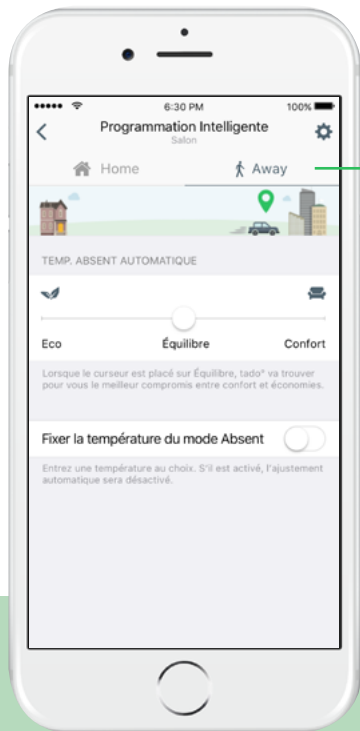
6:30 PM
100%

Programmation Intelligente
Salon

Home
Away

TEMP. ABSENT AUTOMATIQUE

Eco
Équilibre
Confort

Lorsque le curseur est placé sur Équilibre, tado° va trouver pour vous le meilleur compromis entre confort et économies.

Fixer la température du mode Absent

Entrez une température au choix. S'il est activé, l'ajustement automatique sera désactivé.